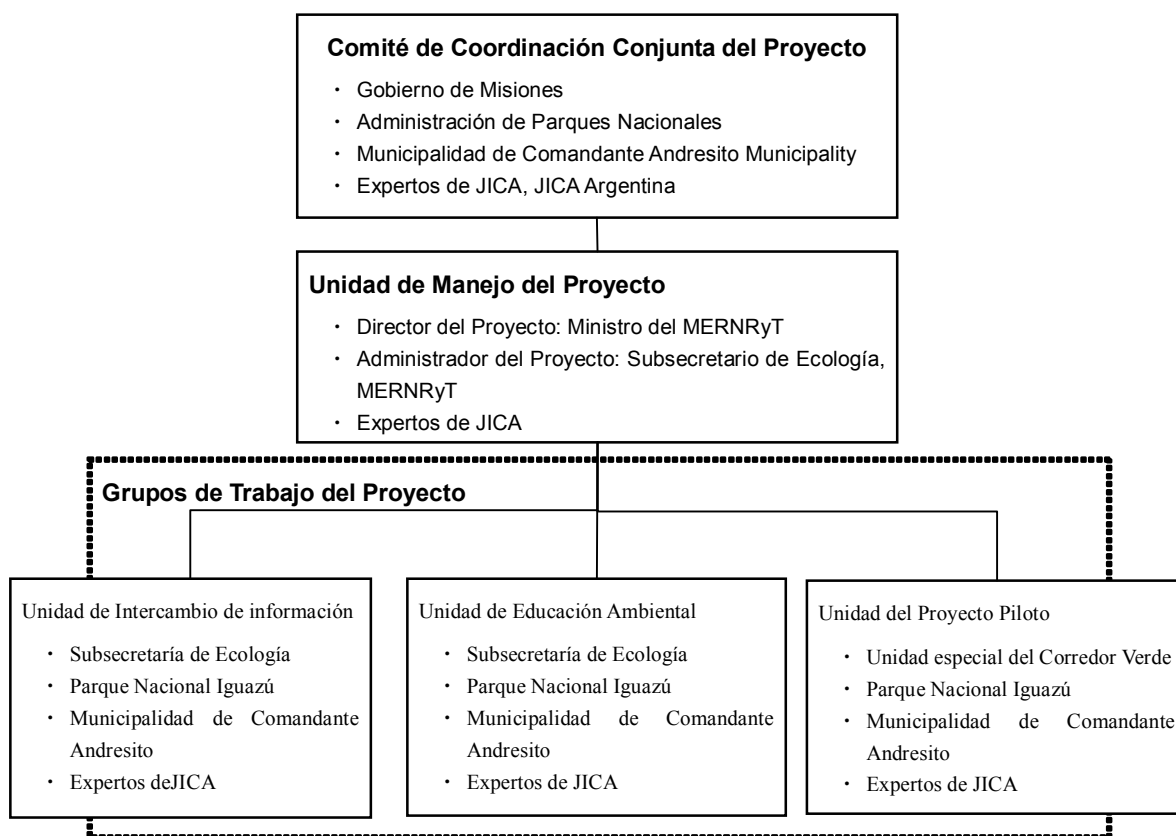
Comité de Coordinación Conjunta del Proyecto

・ Gobierno de Misiones
・ Administración de Parques Nacionales
・ Municipalidad de Comandante Andresito Municipality
・ Expertos de JICA, JICA Argentina

Unidad de Manejo del Proyecto

・ Director del Proyecto: Ministro del MERNRyT
・ Administrador del Proyecto: Subsecretario de Ecología, MERNRyT
・ Expertos de JICA

Grupos de Trabajo del Proyecto

Unidad de Intercambio de información

・ Subsecretaría de Ecología
・ Parque Nacional Iguazú
・ Municipalidad de Comandante Andresito
・ Expertos deJICA

Unidad de Educación Ambiental

・ Subsecretaría de Ecología
・ Parque Nacional Iguazú
・ Municipalidad de Comandante Andresito
・ Expertos de JICA

Unidad del Proyecto Piloto

・ Unidad especial del Corredor Verde
・ Parque Nacional Iguazú
・ Municipalidad de Comandante Andresito
・ Expertos de JICA